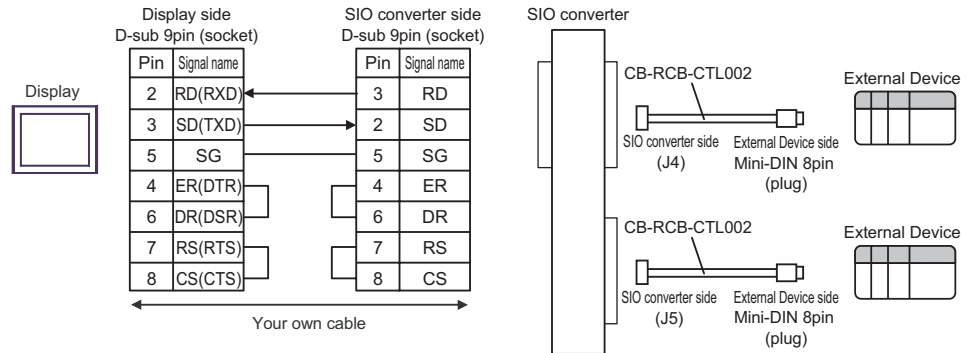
Display side
D-sub 9pin (socket)

| Pin | Signal name |
|---|---|
| 2 | RD(RXD) |
| 3 | SD(TXD) |
| 5 | SG |
| 4 | ER(DTR) |
| 6 | DR(DSR) |
| 7 | RS(RTS) |
| 8 | CS(CTS) |

SIO converter side
D-sub 9pin (socket)

| Pin | Signal name |
|---|---|
| 3 | RD |
| 2 | SD |
| 5 | SG |
| 4 | ER |
| 6 | DR |
| 7 | RS |
| 8 | CS |

Display

Your own cable

SIO converter

CB-RCB-CTL002

SIO converter side
(J4)

External Device side
Mini-DIN 8pin
(plug)

External Device

CB-RCB-CTL002

SIO converter side
(J5)

External Device side
Mini-DIN 8pin
(plug)

External Device